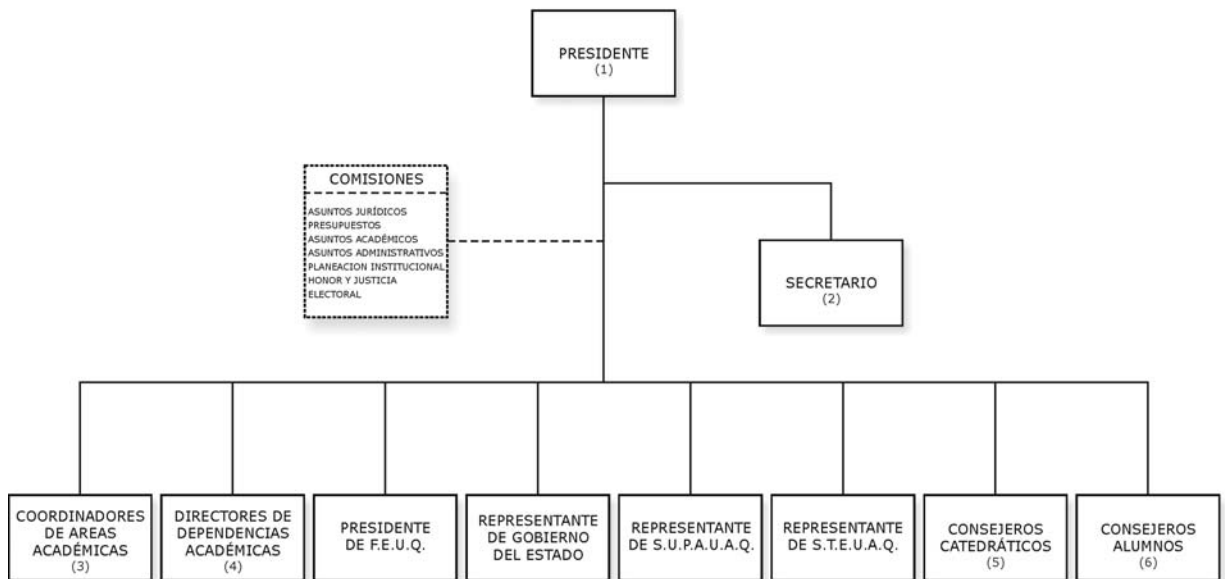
PRESIDENTE
(1)

COMISIONES
ASUNTOS JURÍDICOS
PRESUPUESTOS
ASUNTOS ACADÉMICOS
ASUNTOS ADMINISTRATIVOS
PLANEACION INSTITUCIONAL
HONOR Y JUSTICIA
ELECTORAL

SECRETARIO
(2)

COORDINADORES DE AREAS ACADÉMICAS
(3)

DIRECTORES DE DEPENDENCIAS ACADÉMICAS
(4)

PRESIDENTE DE F.E.U.Q.

REPRESENTANTE DE GOBIERNO DEL ESTADO

REPRESENTANTE DE S.U.P.A.U.A.Q.

REPRESENTANTE DE S.T.E.U.A.Q.

CONSEJEROS CATEDRÁTICOS
(5)

CONSEJEROS ALUMNOS
(6)